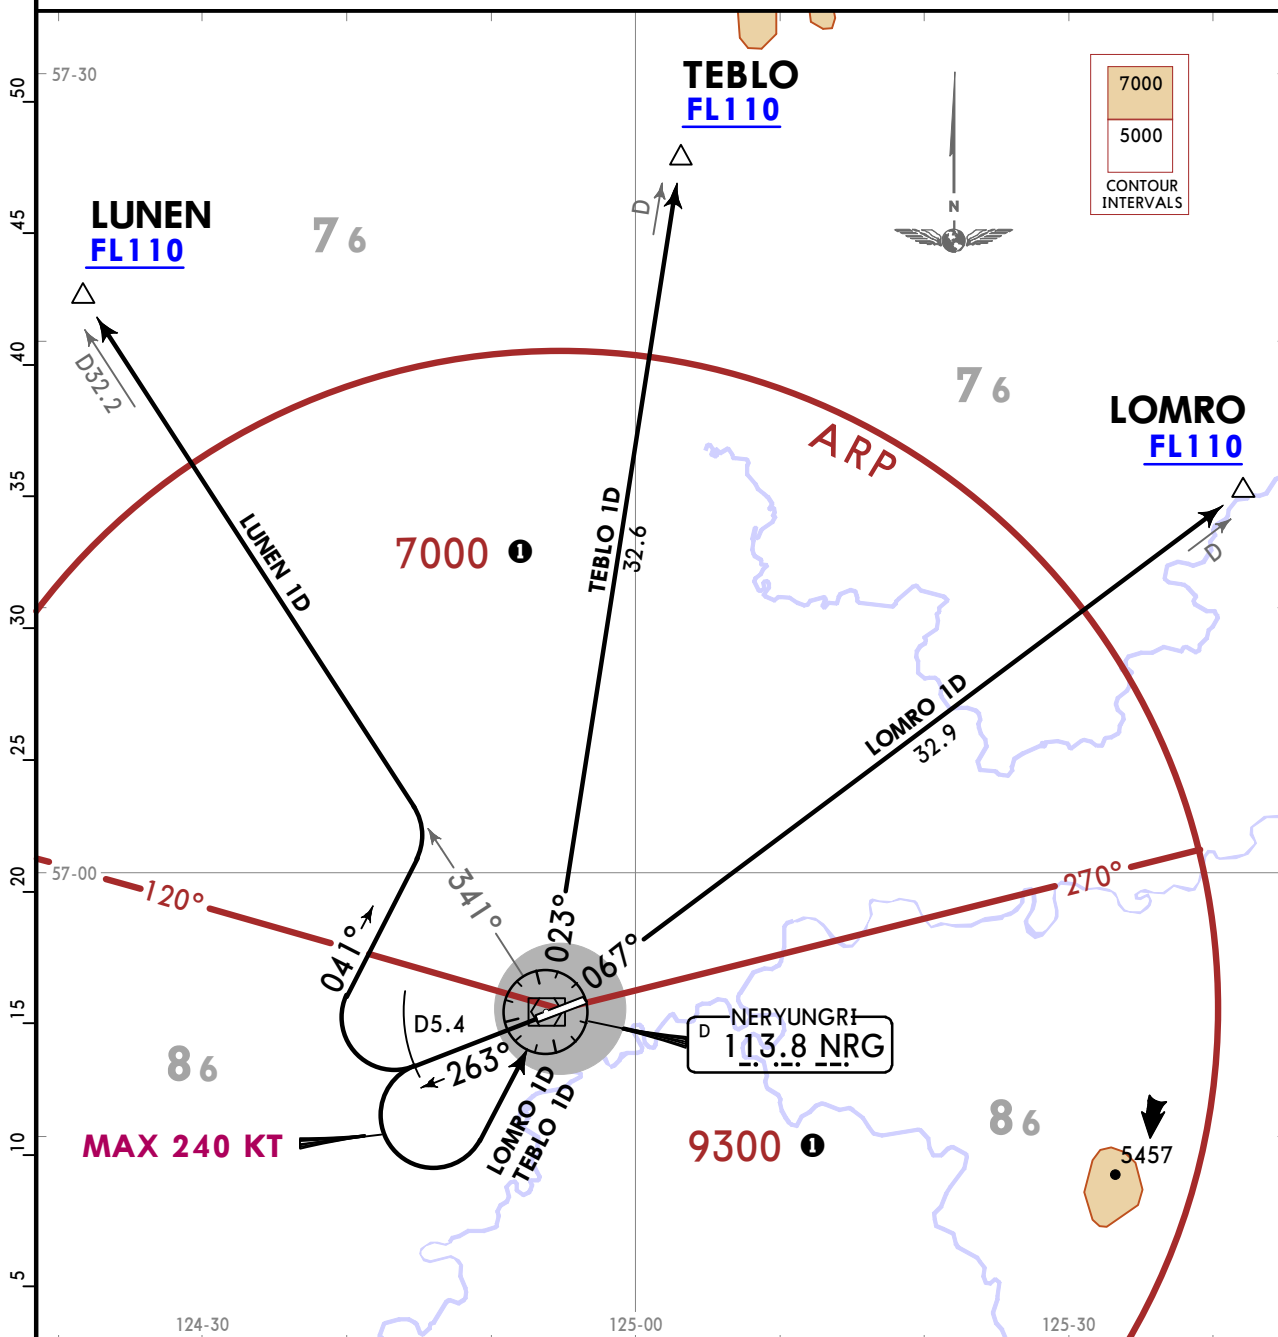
57-30

TEBLO
FL110

7000
5000
CONTOUR INTERVALS

N

LUNEN
FL110

$7_6$

D

D32.2

$7_6$

LOMRO
FL110

ARP

D

7000 ❶

TEBLO 1D
32.6

LUNEN 1D

LOMRO 1D
32.9

57-00

120°

341°

270°

023°

041°

067°

D5.4

NERYUNGRI
D 113.8 NRG

263°

$8_6$

$8_6$

MAX 240 KT

LOMRO 1D
TEBLO 1D

9300 ❶

5457

50
45
40
35
30
25
20
15
10
5

124-30
125-00
125-30